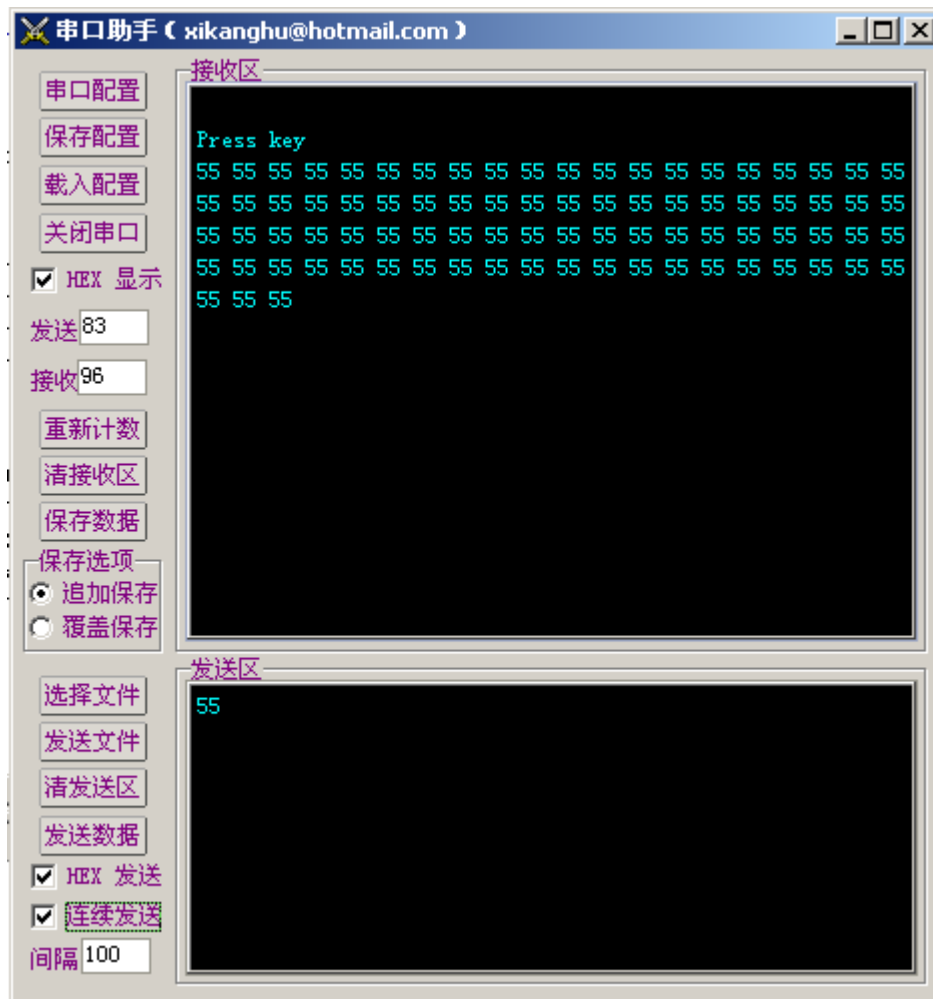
串口助手 ( xikanghu@hotmail.com )

串口配置
保存配置
载入配置
关闭串口
HEX 显示
发送 83
接收 96
重新计数
清接收区
保存数据
保存选项
追加保存
覆盖保存

接收区
Press key
55 55 55 55 55 55 55 55 55 55 55 55 55 55 55 55 55 55 55 55
55 55 55 55 55 55 55 55 55 55 55 55 55 55 55 55 55 55 55 55
55 55 55 55 55 55 55 55 55 55 55 55 55 55 55 55 55 55 55 55
55 55 55 55 55 55 55 55 55 55 55 55 55 55 55 55 55 55 55 55
55 55 55

选择文件
发送文件
清发送区
发送数据
HEX 发送
连续发送
间隔 100

发送区
55